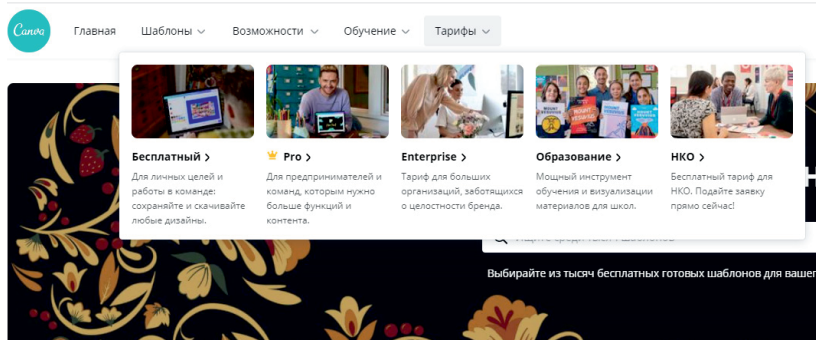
Canva

Главная Шаблоны Возможности Обучение Тарифы

Бесплатный >
Для личных целей и работы в команде: сохраняйте и скачивайте любые дизайны.

Pro >
Для предпринимателей и команд, которым нужно больше функций и контента.

Enterprise >
Тариф для больших организаций, заботящихся о целостности бренда.

Образование >
Мощный инструмент обучения и визуализации материалов для школ.

НКО >
Бесплатный тариф для НКО. Подайте заявку прямо сейчас!

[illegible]

Выбирайте из тысяч бесплатных готовых шаблонов для вашег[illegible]